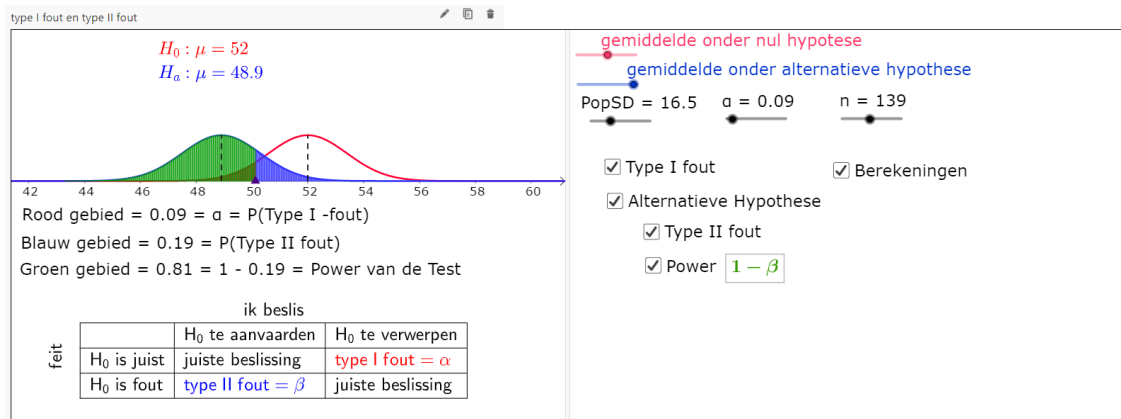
type I fout en type II fout

$H_0 : \mu = 52$
$H_a : \mu = 48.9$

42 44 46 48 50 52 54 56 58 60

Rood gebied = 0.09 = α = P(Type I -fout)

Blauw gebied = 0.19 = P(Type II fout)

Groen gebied = 0.81 = 1 - 0.19 = Power van de Test

ik beslis

feit

| | $H_0$ te aanvaarden | $H_0$ te verwerpen |
|---|---|---|
| $H_0$ is juist | juiste beslissing | type I fout $= \alpha$ |
| $H_0$ is fout | type II fout $= \beta$ | juiste beslissing |

gemiddelde onder nul hypotese

gemiddelde onder alternatieve hypothese

PopSD = 16.5   α = 0.09   n = 139

Type I fout

Berekeningen

Alternatieve Hypothese

Type II fout

Power $1 - \beta$